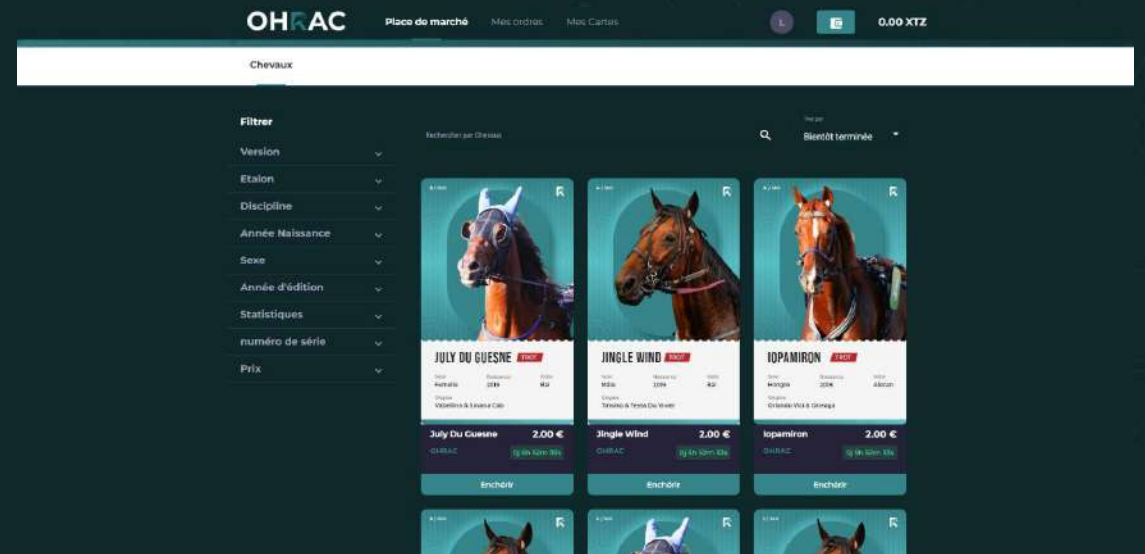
OHRAC

Place de marché

Mes ordres

Mes Cartes

L

0.00 XTZ

Chevaux

Filtrer

Version

Etalon

Discipline

Année Naissance

Sexe

Année d'édition

Statistiques

numéro de série

Prix

Rechercher par Chevaux

Trier par

Bientôt terminée

JULY DU GUESNE TROT

Australia 2019 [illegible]

Valentino & Leona Cab

July Du Guesne 2.00 €

OHRAC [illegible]

Enchérir

JINGLE WIND TROT

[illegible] 2019 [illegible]

Timoko & Tessa Du Wood

Jingle Wind 2.00 €

OHRAC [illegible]

Enchérir

IOPAMIRON TROT

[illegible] 2018 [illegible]

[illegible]

Iopamiron 2.00 €

OHRAC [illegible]

Enchérir